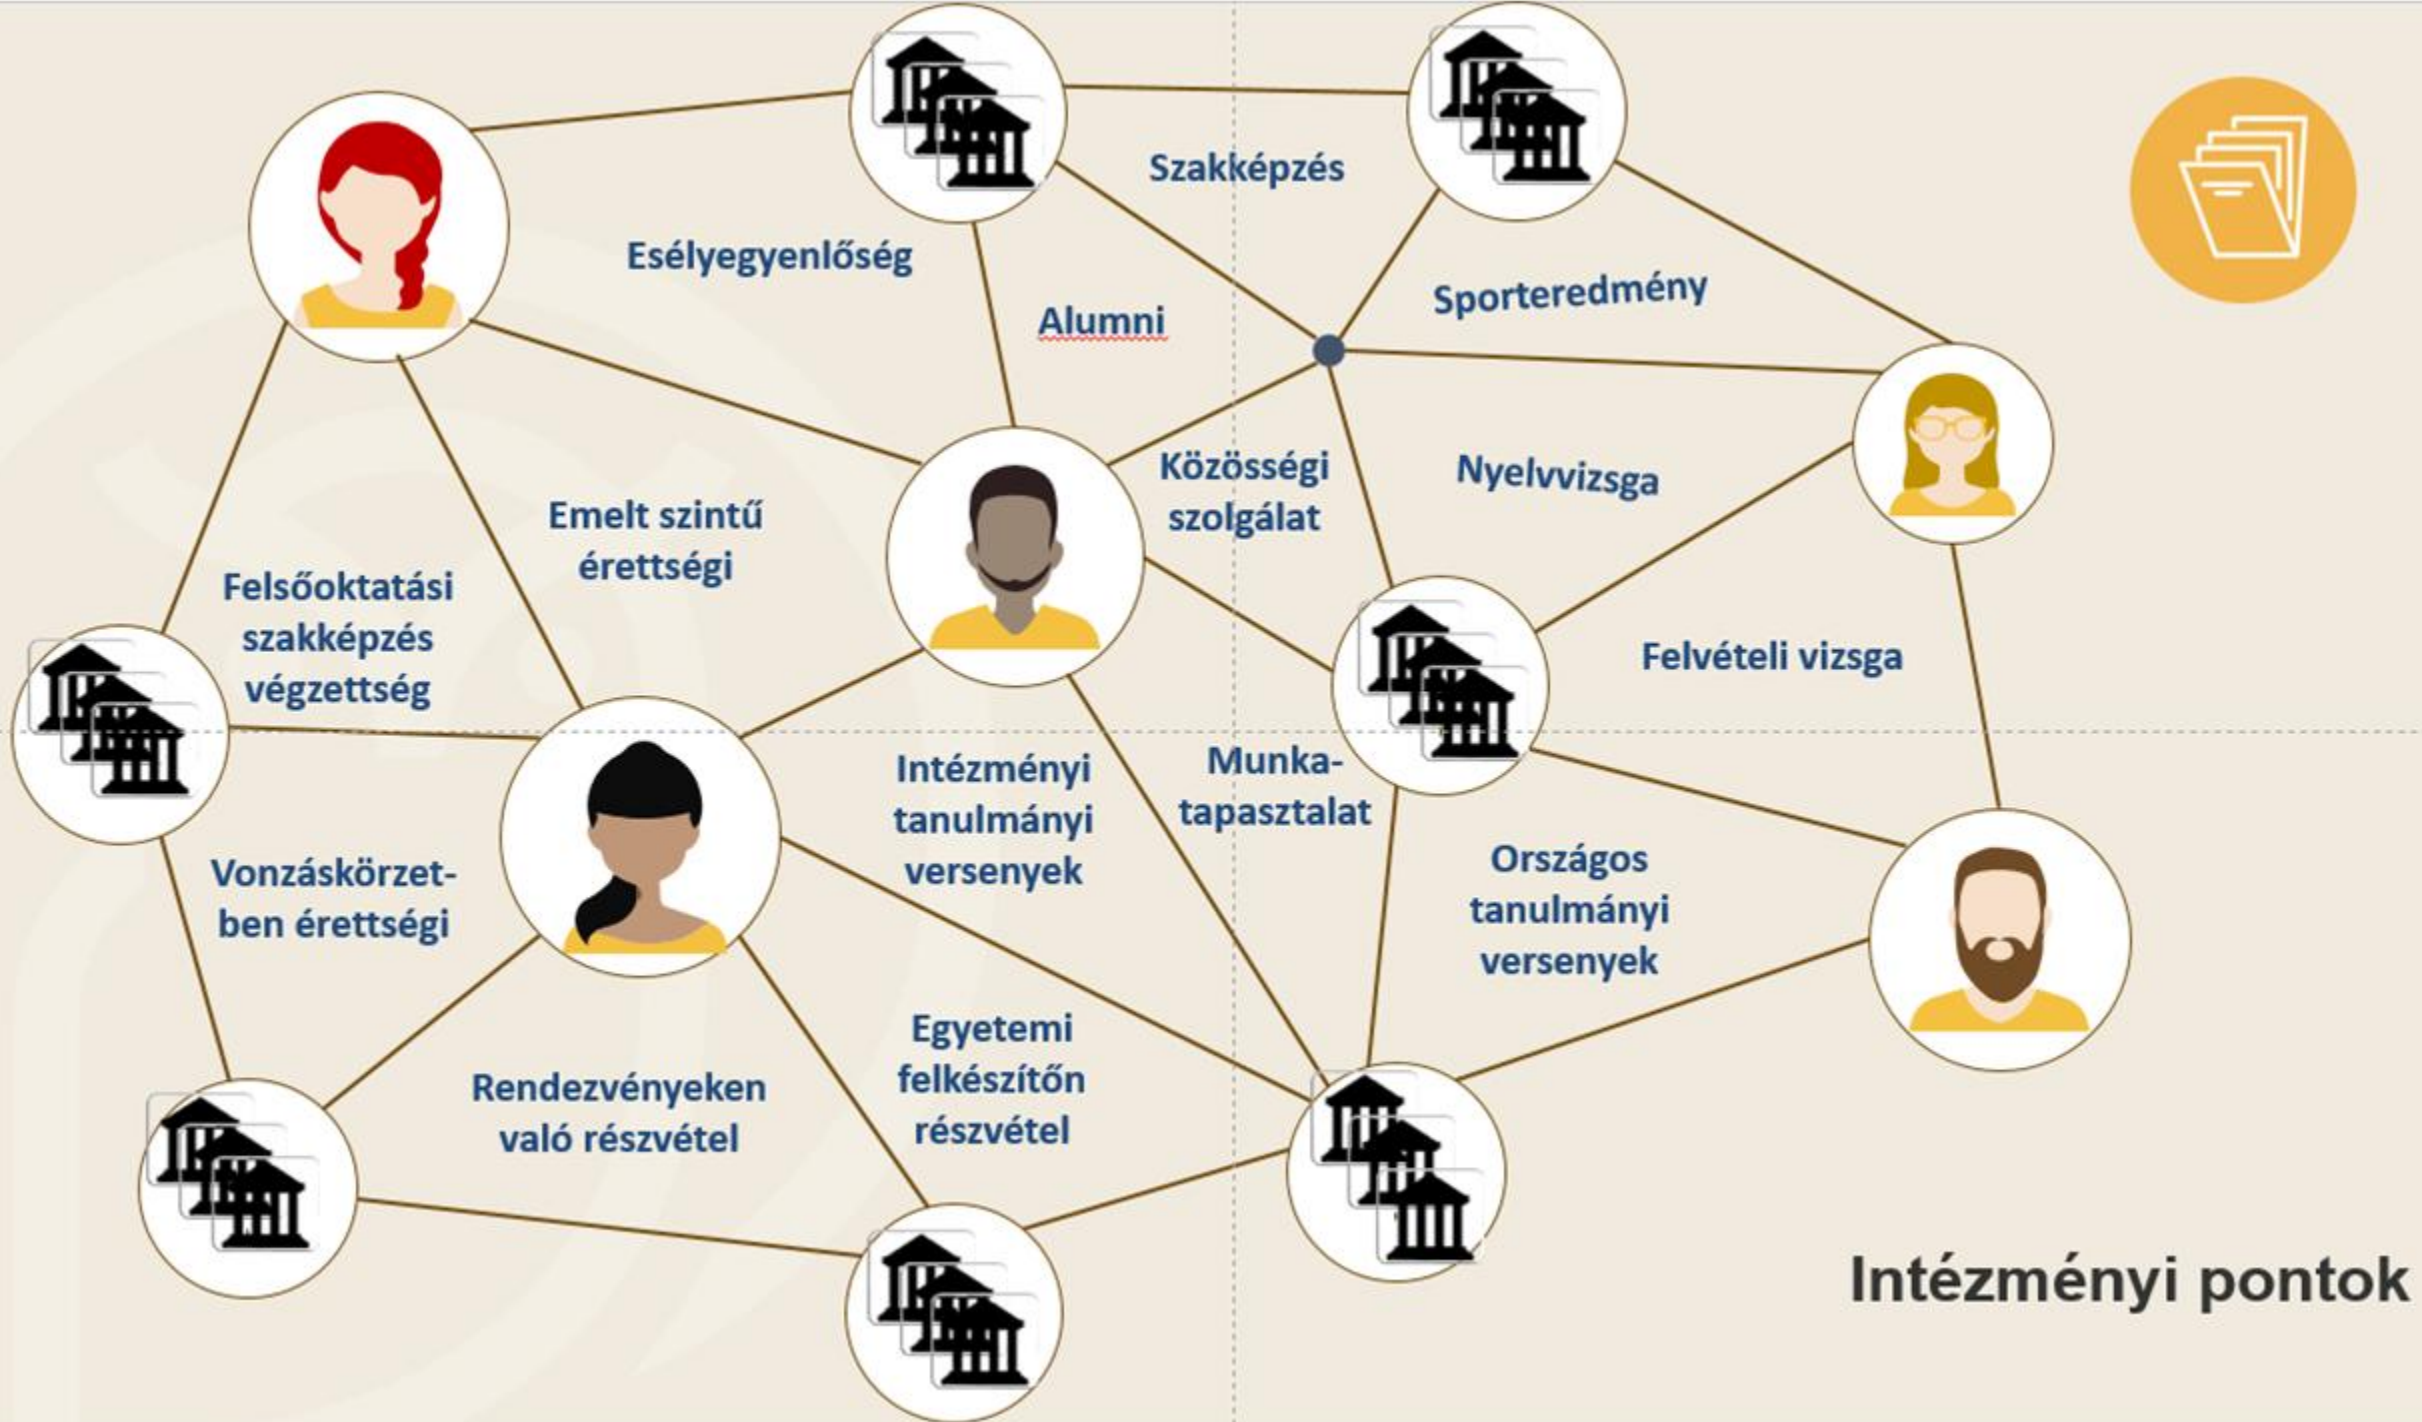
Szakképzés

Esélyegyenlőség

Alumni

Sporteredmény

Közösségi szolgálat

Nyelvvizsga

Emelt szintű érettségi

Felsőoktatási szakképzés végzettség

Felvételi vizsga

Intézményi tanulmányi versenyek

Munkatapasztalat

Országos tanulmányi versenyek

Vonzáskörzetben érettségi

Egyetemi felkészítőn részvétel

Rendezvényeken való részvétel

Intézményi pontok